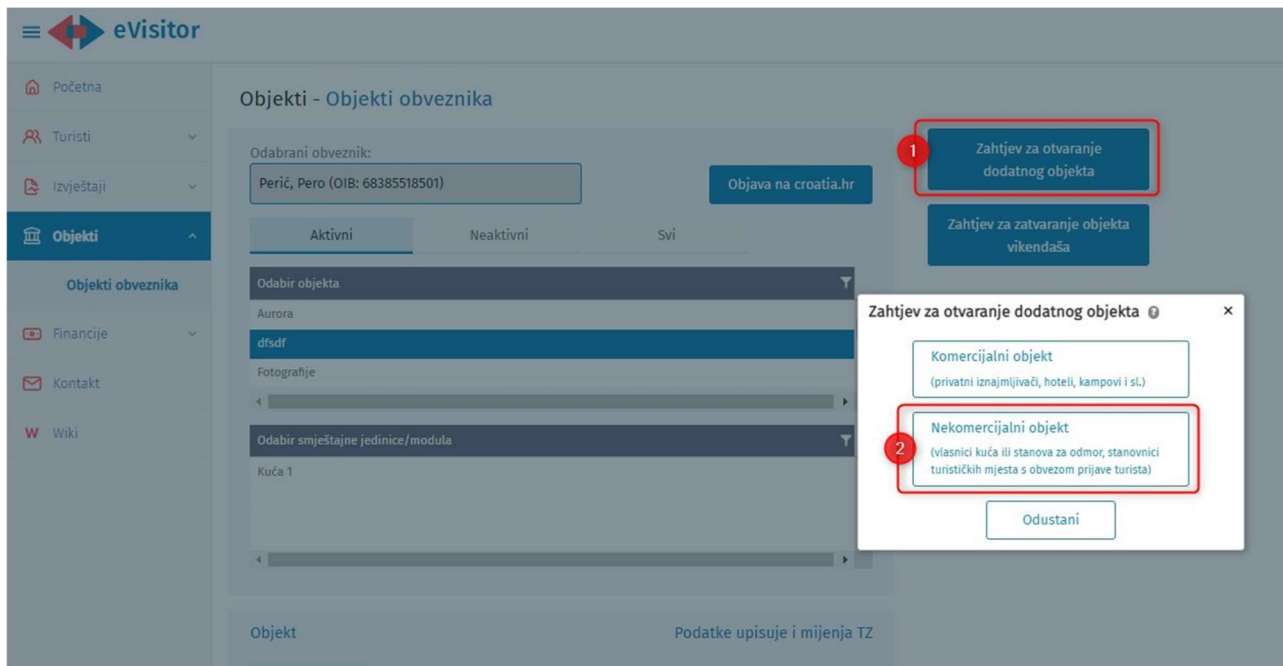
eVisitor

Početna
Turisti
Izvještaji
Objekti
Objekti obveznika
Financije
Kontakt
Wiki

Objekti - Objekti obveznika

Odabrani obveznik:
Perić, Pero (OIB: 68385518501)
Objava na croatia.hr

Aktivni
Neaktivni
Svi

Odabir objekta
Aurora
dfsdf
Fotografije

Odabir smještajne jedinice/modula
Kuća 1

1
Zahtjev za otvaranje dodatnog objekta

Zahtjev za zatvaranje objekta vikendaša

Zahtjev za otvaranje dodatnog objekta
×

Komercijalni objekt
(privatni iznajmljivači, hoteli, kampovi i sl.)

2
Nekomercijalni objekt
(vlasnici kuća ili stanova za odmor, stanovnici turističkih mjesta s obvezom prijave turista)

Odustani

Objekt
Podatke upisuje i mijenja TZ